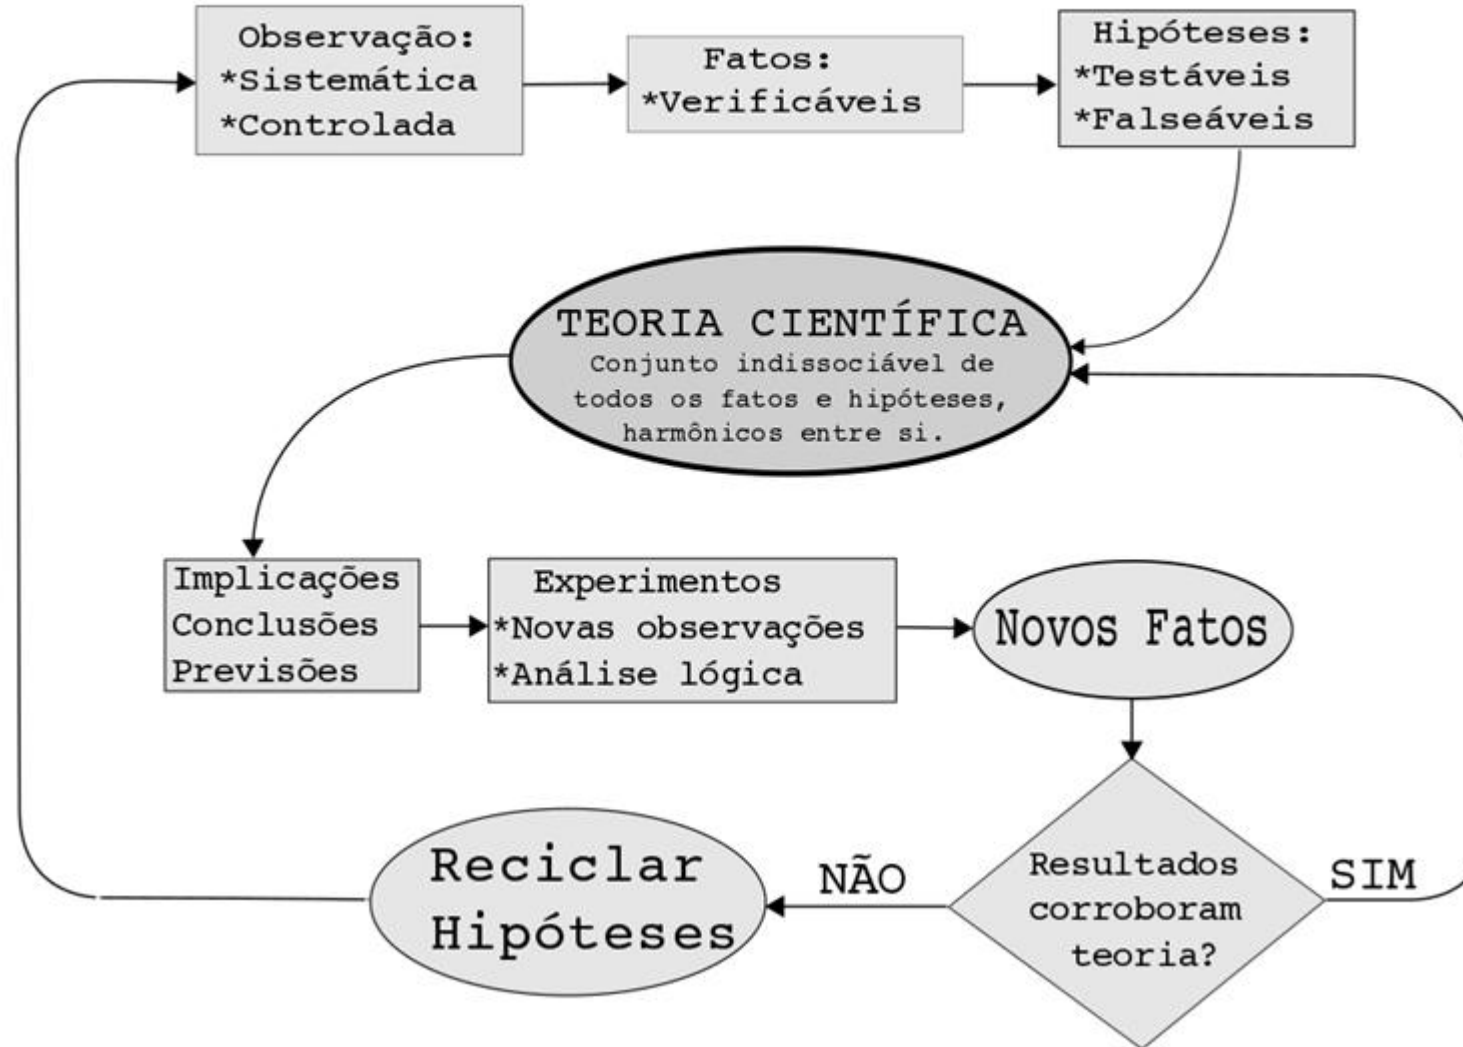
Observação:
*Sistemática
*Controlada

Fatos:
*Verificáveis

Hipóteses:
*Testáveis
*Falseáveis

TEORIA CIENTÍFICA
Conjunto indissociável de todos os fatos e hipóteses, harmônicos entre si.

Implicações
Conclusões
Previsões

Experimentos
*Novas observações
*Análise lógica

Novos Fatos

Resultados corroboram teoria?

SIM

NÃO

Reciclar Hipóteses